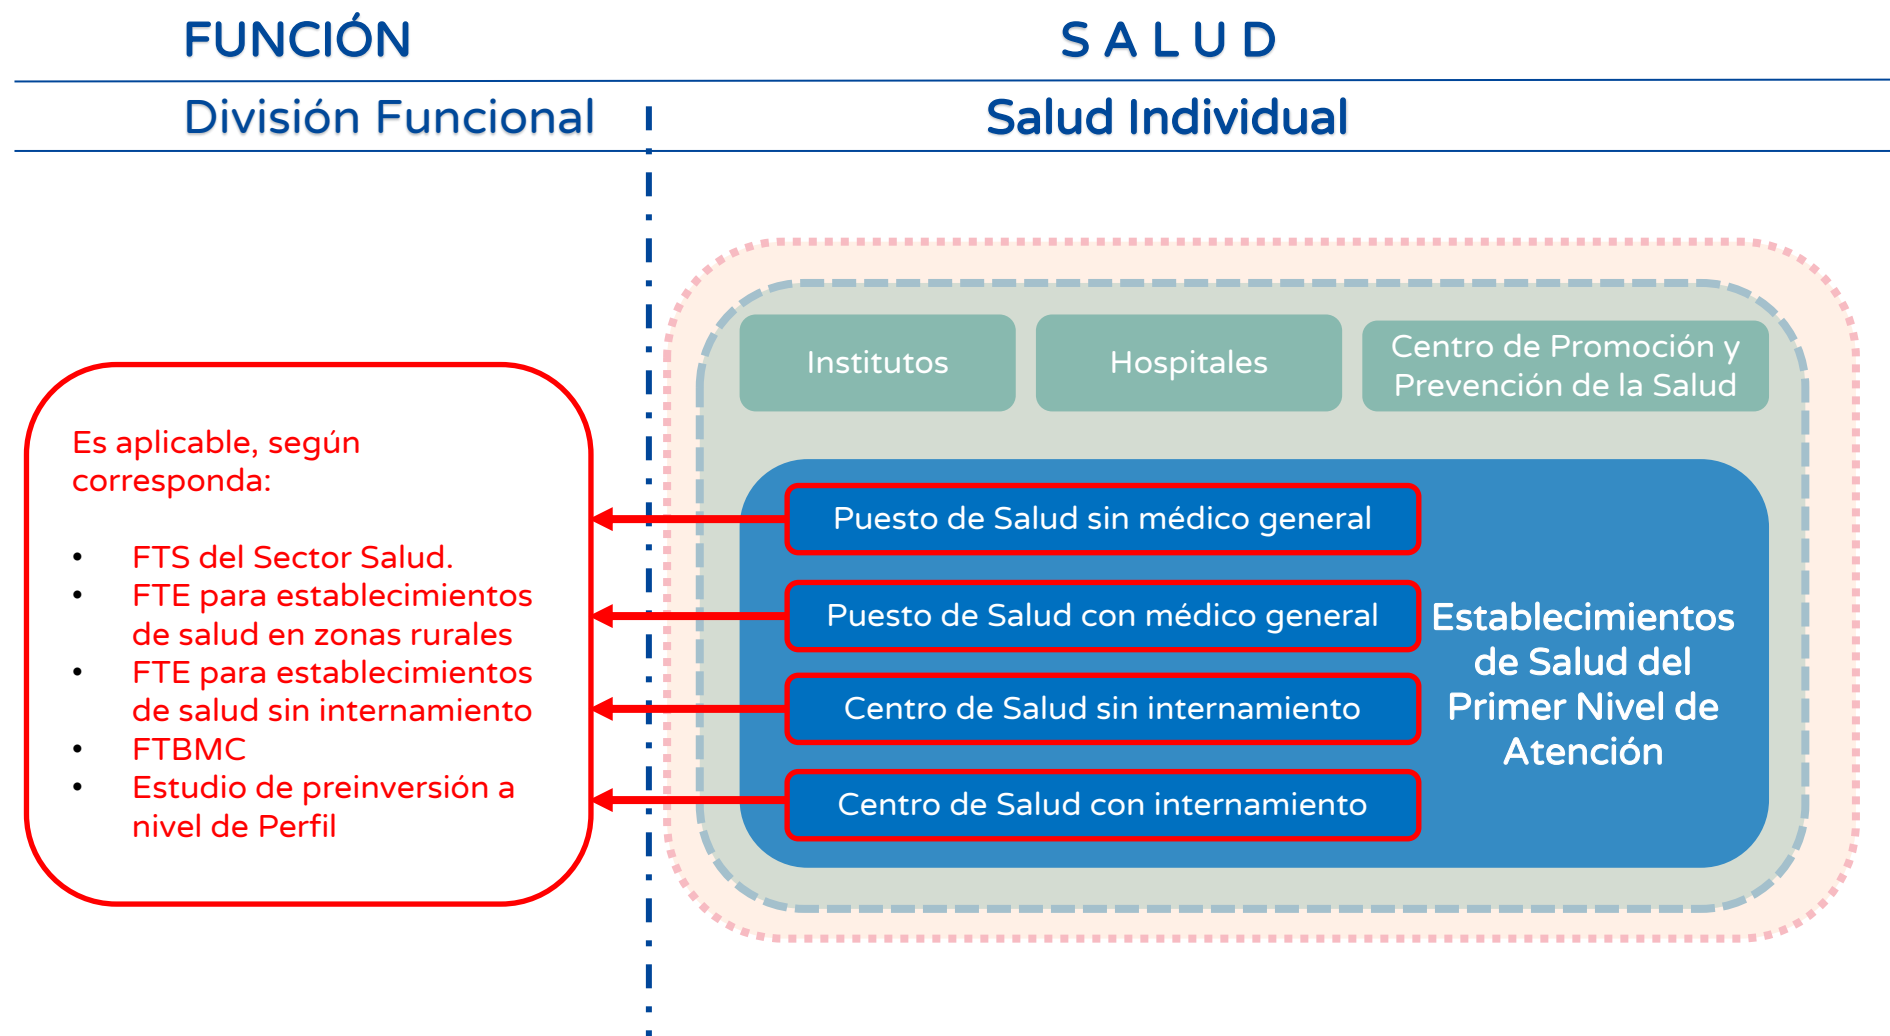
FUNCIÓN

S A L U D

División Funcional

Salud Individual

Institutos

Hospitales

Centro de Promoción y Prevención de la Salud

Puesto de Salud sin médico general

Puesto de Salud con médico general

Centro de Salud sin internamiento

Centro de Salud con internamiento

Establecimientos de Salud del Primer Nivel de Atención

Es aplicable, según corresponda:

- FTS del Sector Salud.
- FTE para establecimientos de salud en zonas rurales
- FTE para establecimientos de salud sin internamiento
- FTBMC
- Estudio de preinversión a nivel de Perfil